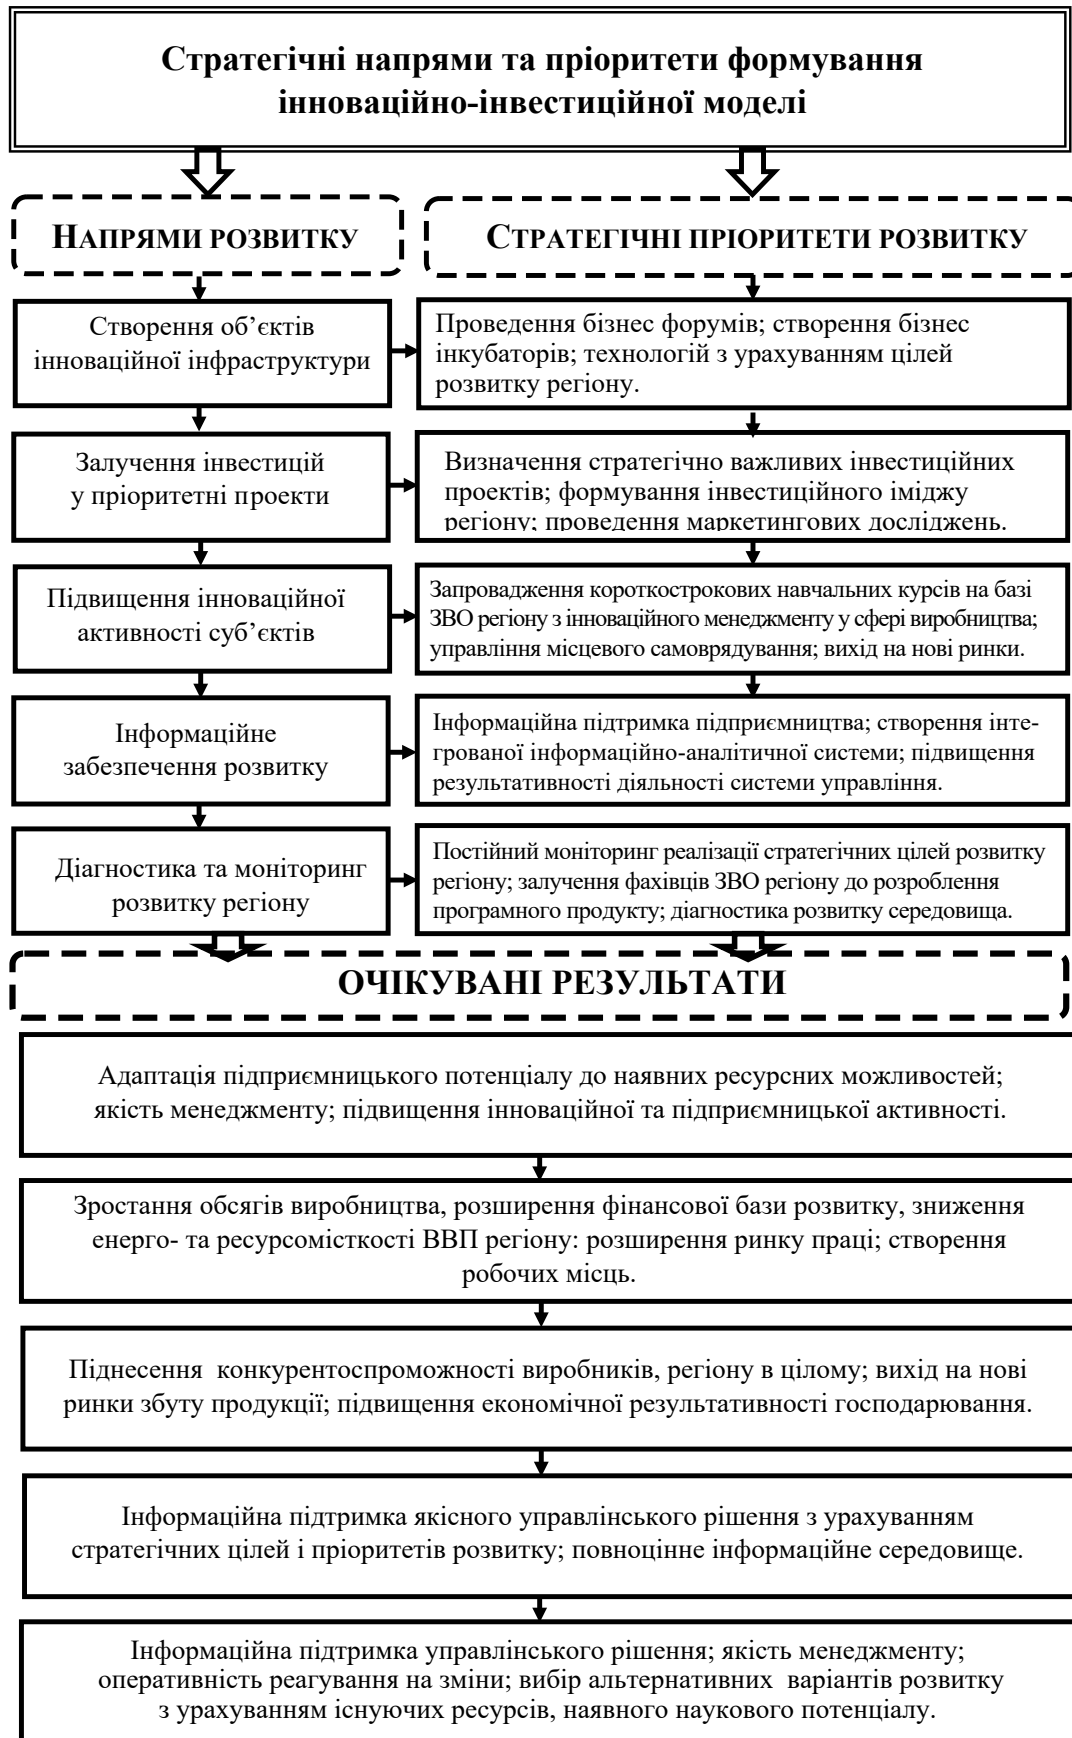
Стратегічні напрями та пріоритети формування інноваційно-інвестиційної моделі

НАПРЯМИ РОЗВИТКУ

СТРАТЕГІЧНІ ПРІОРИТЕТИ РОЗВИТКУ

Створення об’єктів інноваційної інфраструктури

Проведення бізнес форумів; створення бізнес інкубаторів; технологій з урахуванням цілей розвитку регіону.

Залучення інвестицій у пріоритетні проекти

Визначення стратегічно важливих інвестиційних проектів; формування інвестиційного іміджу регіону; проведення маркетингових досліджень.

Підвищення інноваційної активності суб’єктів

Запровадження короткострокових навчальних курсів на базі ЗВО регіону з інноваційного менеджменту у сфері виробництва; управління місцевого самоврядування; вихід на нові ринки.

Інформаційне забезпечення розвитку

Інформаційна підтримка підприємництва; створення інтегрованої інформаційно-аналітичної системи; підвищення результативності діяльності системи управління.

Діагностика та моніторинг розвитку регіону

Постійний моніторинг реалізації стратегічних цілей розвитку регіону; залучення фахівців ЗВО регіону до розроблення програмного продукту; діагностика розвитку середовища.

ОЧІКУВАНІ РЕЗУЛЬТАТИ

Адаптація підприємницького потенціалу до наявних ресурсних можливостей; якість менеджменту; підвищення інноваційної та підприємницької активності.

Зростання обсягів виробництва, розширення фінансової бази розвитку, зниження енерго- та ресурсомісткості ВВП регіону: розширення ринку праці; створення робочих місць.

Піднесення конкурентоспроможності виробників, регіону в цілому; вихід на нові ринки збуту продукції; підвищення економічної результативності господарювання.

Інформаційна підтримка якісного управлінського рішення з урахуванням стратегічних цілей і пріоритетів розвитку; повноцінне інформаційне середовище.

Інформаційна підтримка управлінського рішення; якість менеджменту; оперативність реагування на зміни; вибір альтернативних варіантів розвитку з урахуванням існуючих ресурсів, наявного наукового потенціалу.